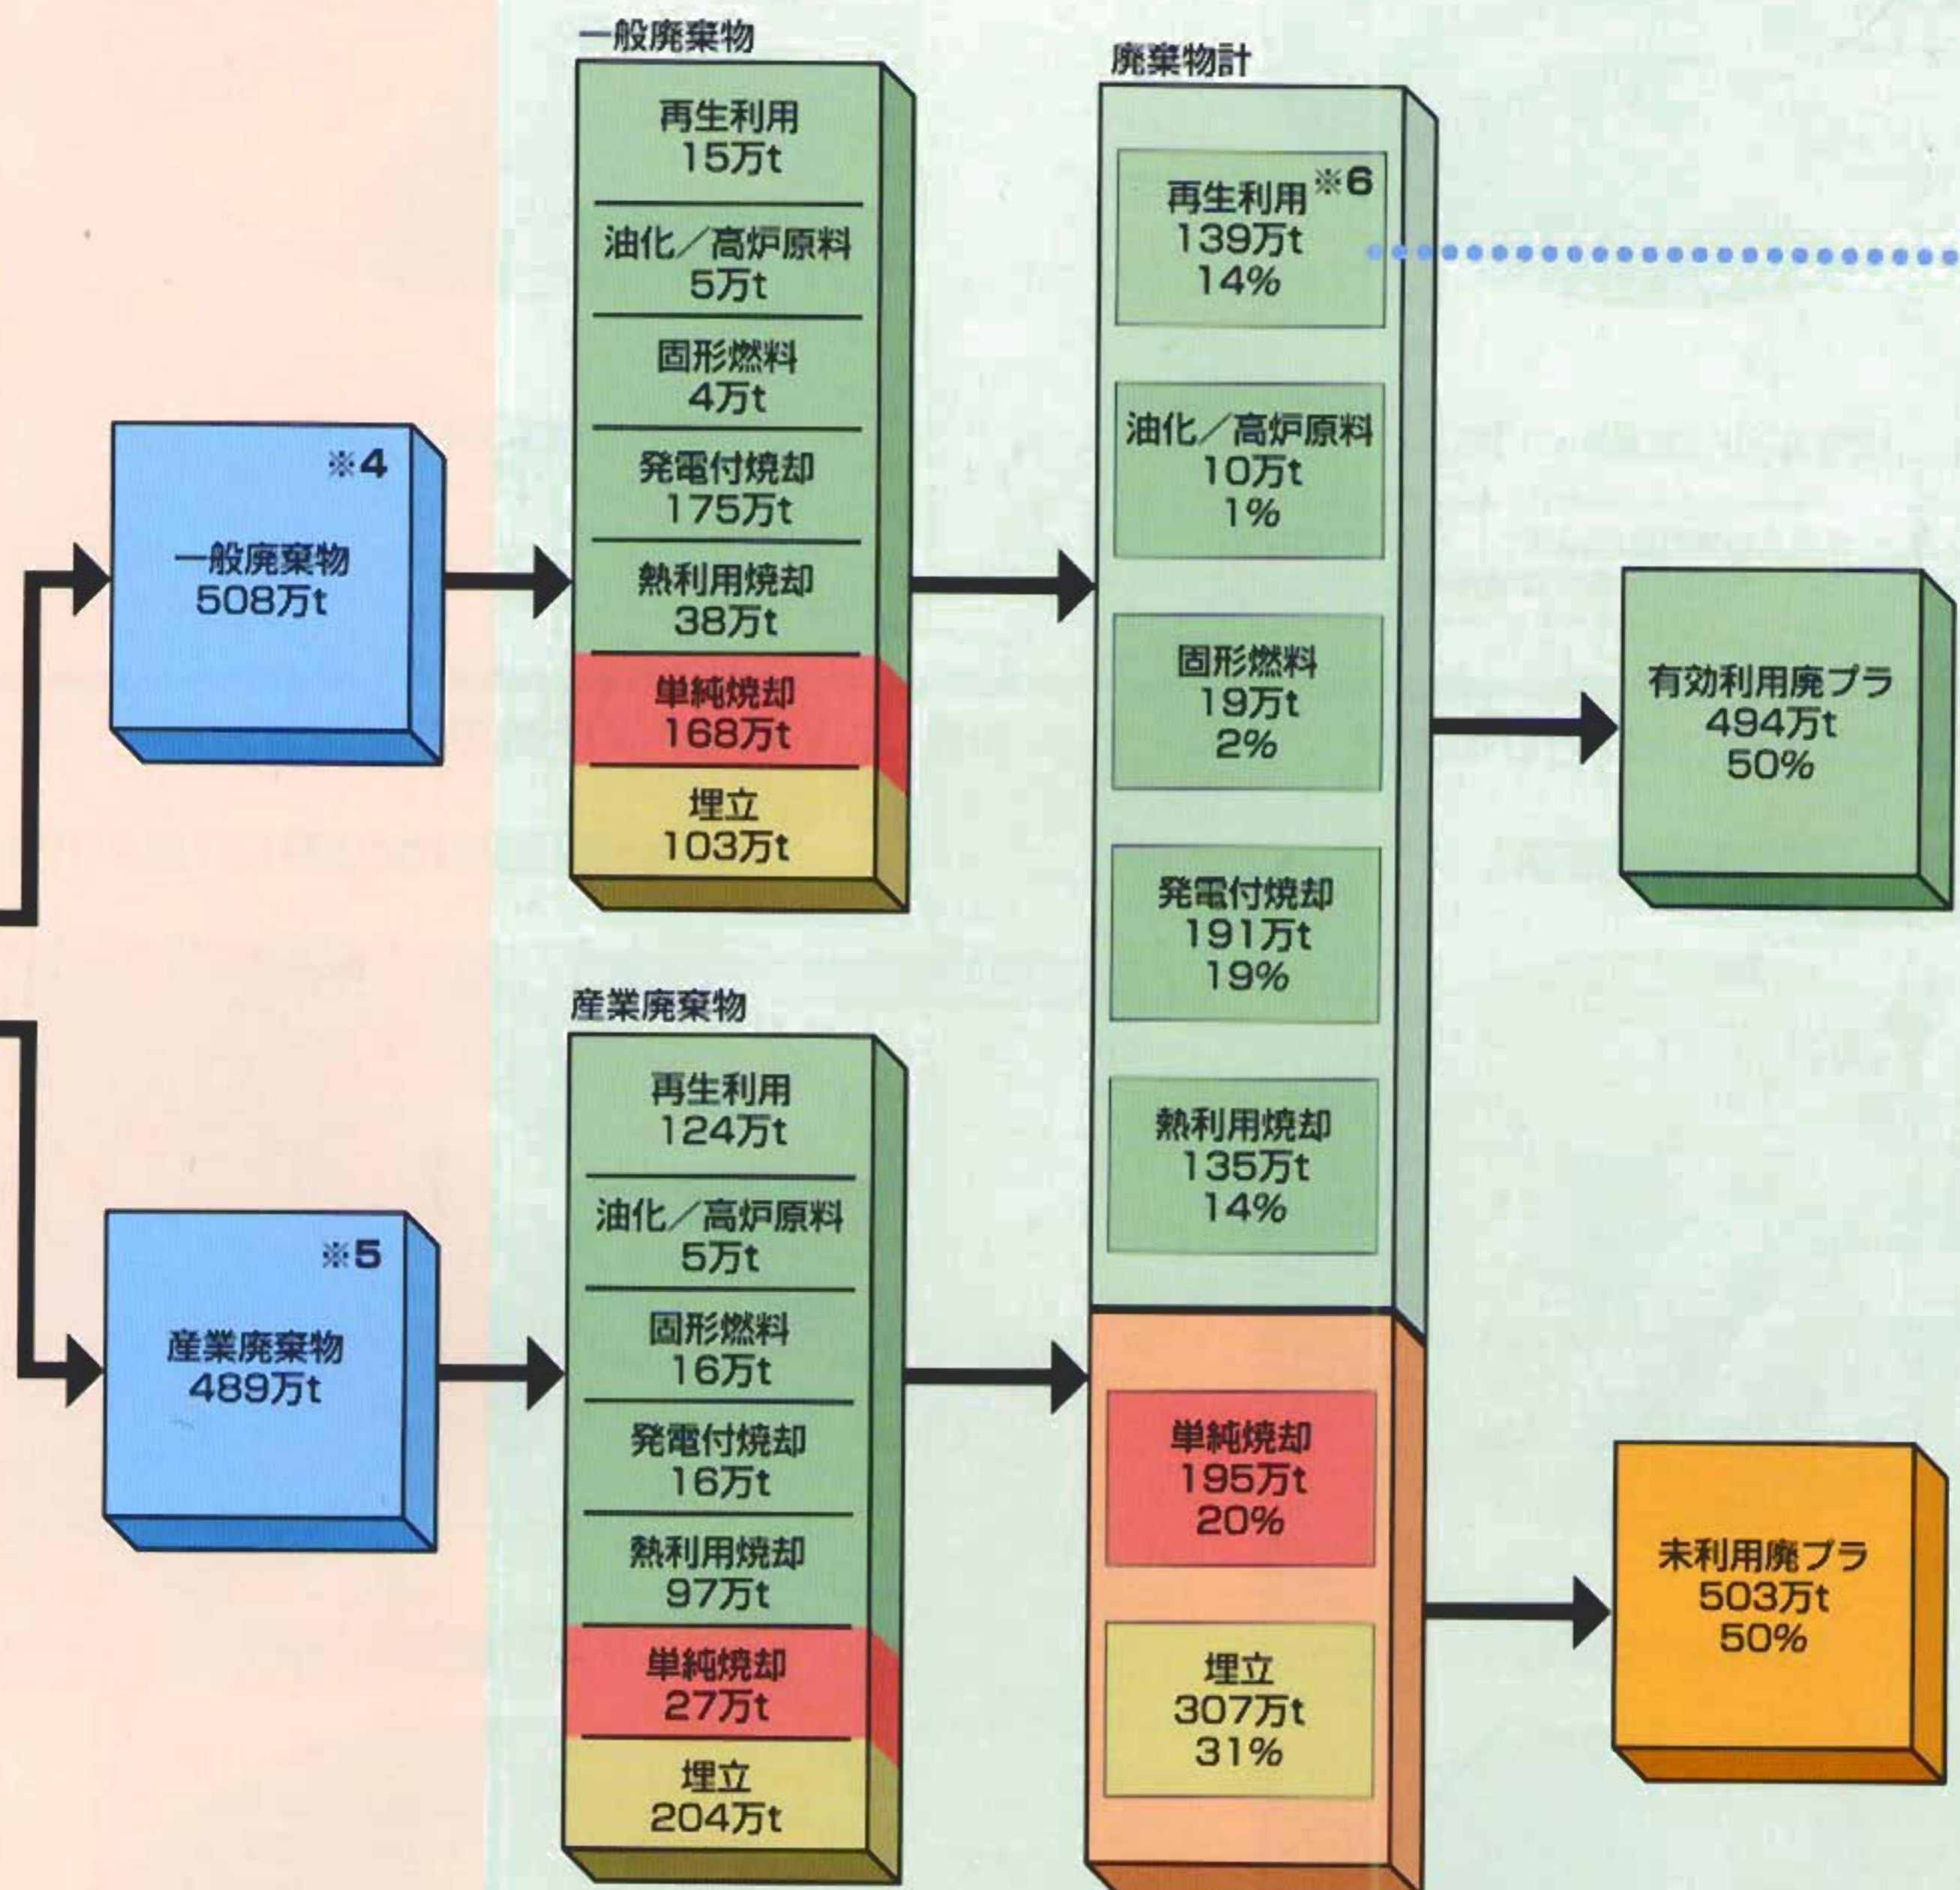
一般廃棄物
※4
508万t

産業廃棄物
※5
489万t

一般廃棄物

再生利用
15万t

油化／高炉原料
5万t

固形燃料
4万t

発電付焼却
175万t

熱利用焼却
38万t

単純焼却
168万t

埋立
103万t

産業廃棄物

再生利用
124万t

油化／高炉原料
5万t

固形燃料
16万t

発電付焼却
16万t

熱利用焼却
97万t

単純焼却
27万t

埋立
204万t

廃棄物計

再生利用 ※6
139万t
14%

油化／高炉原料
10万t
1%

固形燃料
19万t
2%

発電付焼却
191万t
19%

熱利用焼却
135万t
14%

単純焼却
195万t
20%

埋立
307万t
31%

有効利用廃プラ
494万t
50%

未利用廃プラ
503万t
50%